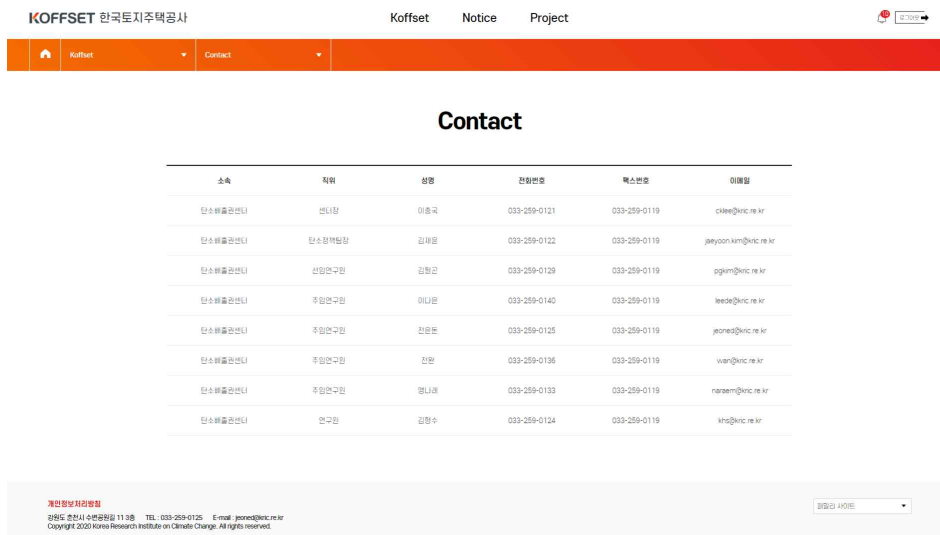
KOFFSET 한국토지주택공사

Koffset Notice Project

10 로그아웃

Koffset Contact

Contact

| 소속 | 직위 | 성명 | 전화번호 | 팩스번호 | 이메일 |
|---|---|---|---|---|---|
| 탄소배출권센터 | 센터장 | 이충국 | 033-259-0121 | 033-259-0119 | cklee@kric.re.kr |
| 탄소배출권센터 | 탄소정책팀장 | 김재윤 | 033-259-0122 | 033-259-0119 | jaeyoon.kim@kric.re.kr |
| 탄소배출권센터 | 선임연구원 | 김형곤 | 033-259-0129 | 033-259-0119 | pgkim@kric.re.kr |
| 탄소배출권센터 | 주임연구원 | 이다은 | 033-259-0140 | 033-259-0119 | leede@kric.re.kr |
| 탄소배출권센터 | 주임연구원 | 전은둔 | 033-259-0125 | 033-259-0119 | jeoned@kric.re.kr |
| 탄소배출권센터 | 주임연구원 | 전완 | 033-259-0136 | 033-259-0119 | wan@kric.re.kr |
| 탄소배출권센터 | 주임연구원 | 명나래 | 033-259-0133 | 033-259-0119 | naraem@kric.re.kr |
| 탄소배출권센터 | 연구원 | 김형수 | 033-259-0124 | 033-259-0119 | khs@kric.re.kr |

개인정보처리방침
강원도 춘천시 수변공원길 11 3층 TEL : 033-259-0125 E-mail : jeoned@kric.re.kr
Copyright 2020 Korea Research Institute on Climate Change. All rights reserved.

패밀리 사이트